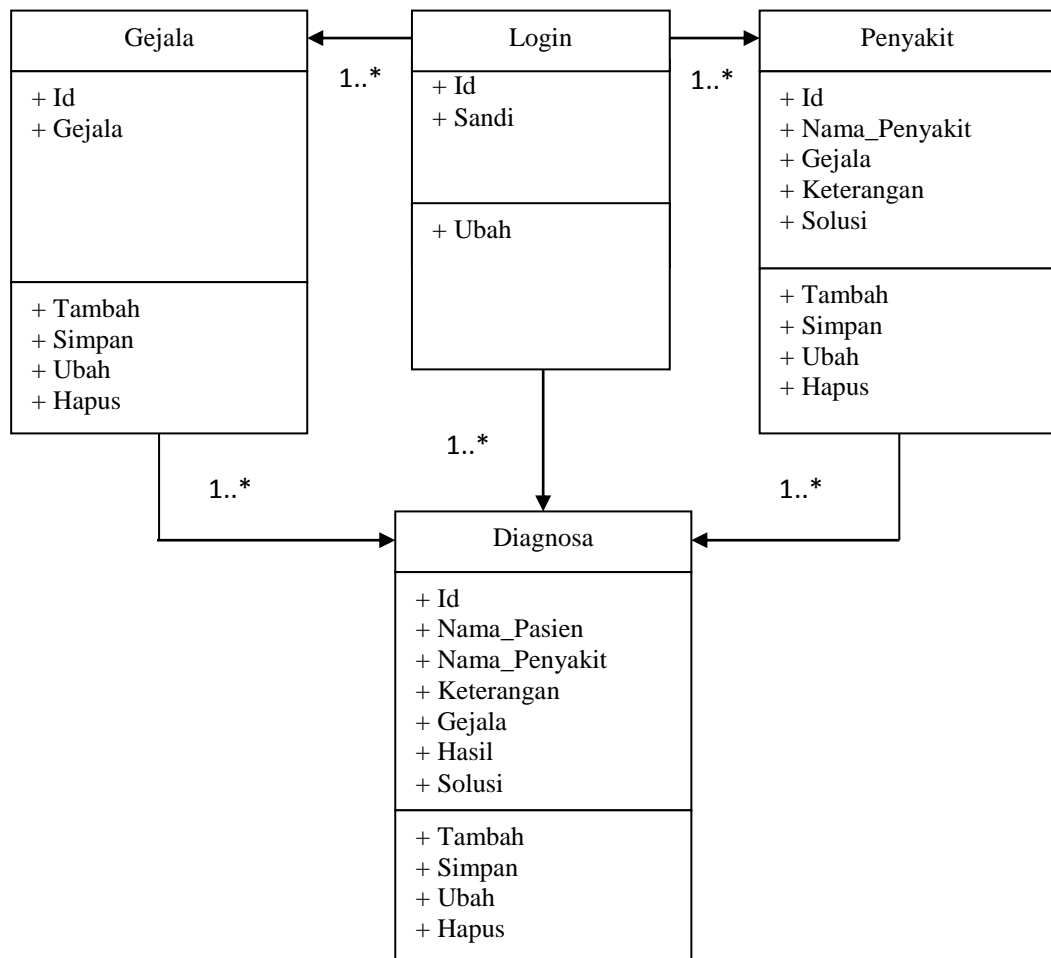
Gejala

+ Id
+ Gejala

+ Tambah
+ Simpan
+ Ubah
+ Hapus

1..*

Login

+ Id
+ Sandi

+ Ubah

1..*

Penyakit

+ Id
+ Nama_Penyakit
+ Gejala
+ Keterangan
+ Solusi

+ Tambah
+ Simpan
+ Ubah
+ Hapus

1..*

1..*

1..*

Diagnosa

+ Id
+ Nama_Pasien
+ Nama_Penyakit
+ Keterangan
+ Gejala
+ Hasil
+ Solusi

+ Tambah
+ Simpan
+ Ubah
+ Hapus